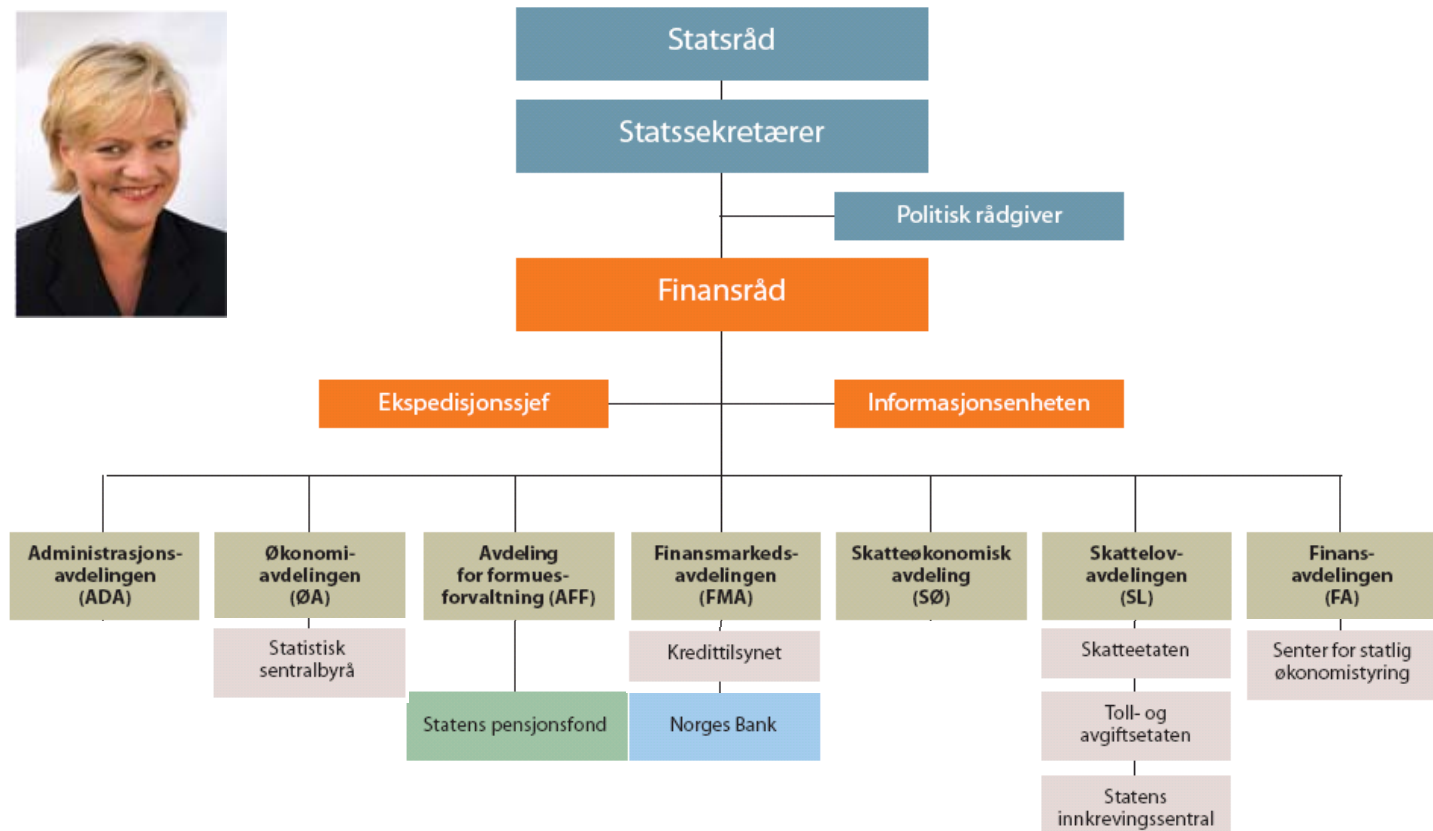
Statsråd

Statssekretærer

Politisk rådgiver

Finansråd

Ekspedisjonssjef

Informasjonsenheten

Administrasjonsavdelingen (ADA)

Økonomiavdelingen (ØA)

Statistisk sentralbyrå

Avdeling for formuesforvaltning (AFF)

Statens pensjonsfond

Finansmarkedsavdelingen (FMA)

Kredittilsynet

Norges Bank

Skatteøkonomisk avdeling (SØ)

Skattelovavdelingen (SL)

Skatteetaten

Toll- og avgiftsetaten

Statens innkrevingssentral

Finansavdelingen (FA)

Senter for statlig økonomistyring